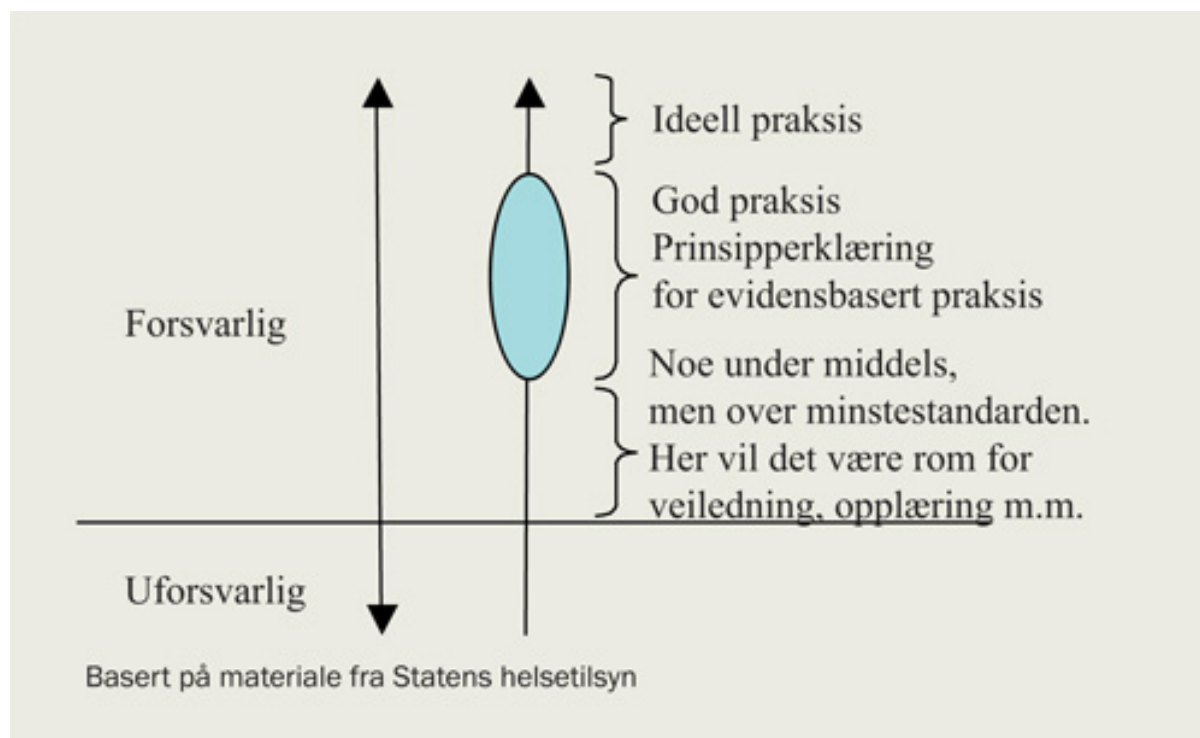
Ideell praksis

God praksis
Prinsipperklæring
for evidensbasert praksis

Forsvarlig

Noe under middels,
men over minstestandarden.
Her vil det være rom for
veiledning, opplæring m.m.

Uforsvarlig

Basert på materiale fra Statens helsetilsyn